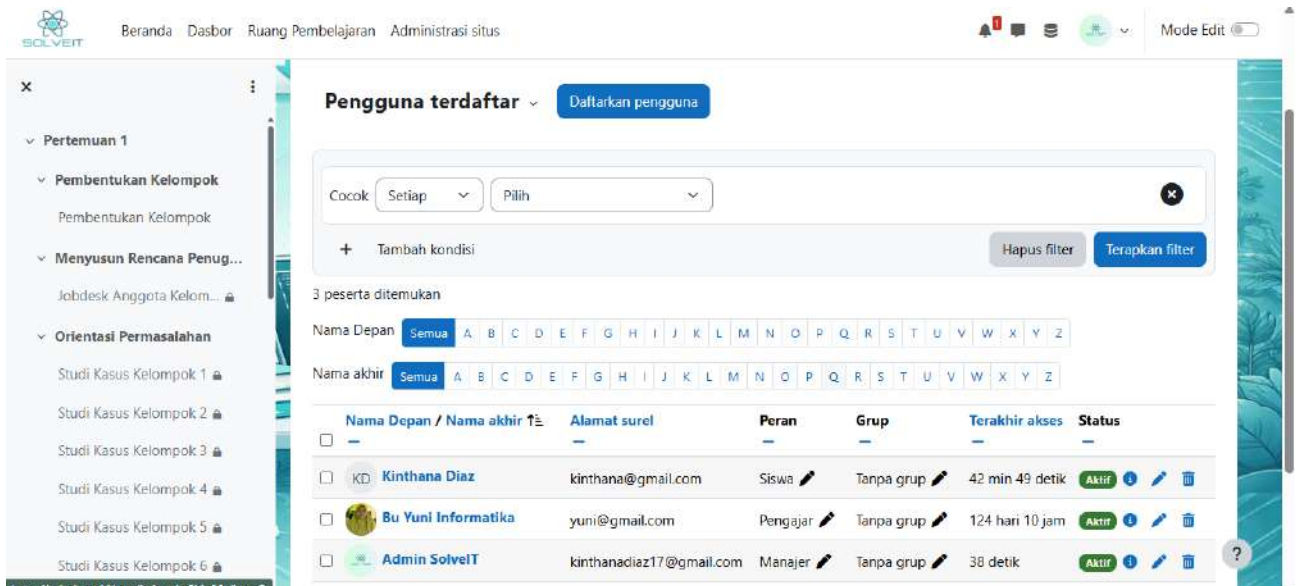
SOLVEIT

Beranda Dasbor Ruang Pembelajaran Administrasi situs

1

Mode Edit

×

Pertemuan 1

Pembentukan Kelompok

Pembentukan Kelompok

Menyusun Rencana Penug...

Jobdesk Anggota Kelom...

Orientasi Permasalahan

Studi Kasus Kelompok 1

Studi Kasus Kelompok 2

Studi Kasus Kelompok 3

Studi Kasus Kelompok 4

Studi Kasus Kelompok 5

Studi Kasus Kelompok 6

Pengguna terdaftar

Daftarkan pengguna

Cocok Setiap Pilih

+ Tambah kondisi

Hapus filter Terapkan filter

3 peserta ditemukan

Nama Depan Semua A B C D E F G H I J K L M N O P Q R S T U V W X Y Z

Nama akhir Semua A B C D E F G H I J K L M N O P Q R S T U V W X Y Z

| | Nama Depan / Nama akhir | Alamat surel | Peran | Grup | Terakhir akses | Status |
|---|---|---|---|---|---|---|
| | KD Kinthana Diaz | kinthana@gmail.com | Siswa | Tanpa grup | 42 min 49 detik | Aktif |
| | Bu Yuni Informatika | yuni@gmail.com | Pengajar | Tanpa grup | 124 hari 10 jam | Aktif |
| | Admin SolveIT | kinthanadiaz17@gmail.com | Manajer | Tanpa grup | 38 detik | Aktif |

?